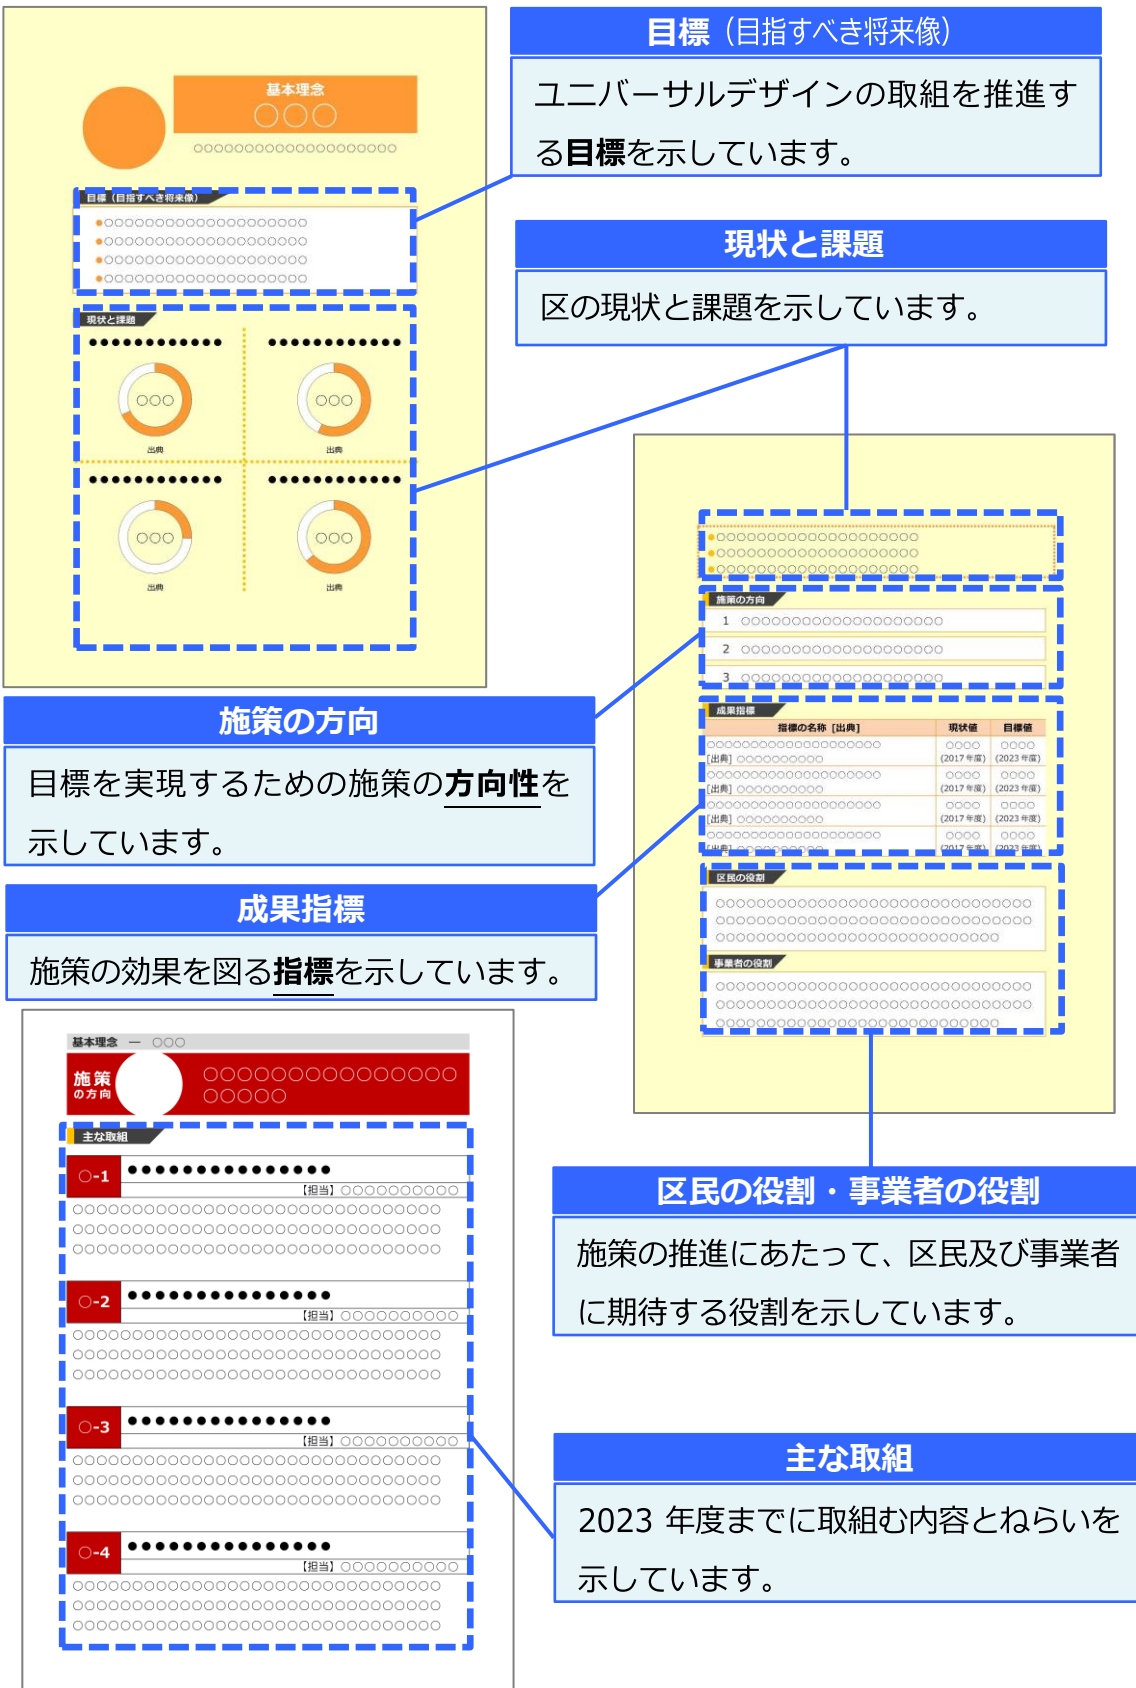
基本理念
○○○
○○○○○○○○○○○○○○○○○○○○

目標（目指すべき将来像）
●○○○○○○○○○○○○○○○○○○○○
●○○○○○○○○○○○○○○○○○○○○
●○○○○○○○○○○○○○○○○○○○○
●○○○○○○○○○○○○○○○○○○○○

現状と課題
●●●●●●●●●●●●
○○○
出典
●●●●●●●●●●●●
○○○
出典
●●●●●●●●●●●●
○○○
出典
●●●●●●●●●●●●
○○○
出典

目標（目指すべき将来像）

ユニバーサルデザインの取組を推進する目標を示しています。

現状と課題

区の現状と課題を示しています。

●○○○○○○○○○○○○○○○○○○○○
●○○○○○○○○○○○○○○○○○○○○
●○○○○○○○○○○○○○○○○○○○○

施策の方向
1 ○○○○○○○○○○○○○○○○○○○○
2 ○○○○○○○○○○○○○○○○○○○○
3 ○○○○○○○○○○○○○○○○○○○○

成果指標

| 指標の名称［出典］ | 現状値 | 目標値 |
|---|---|---|
| ○○○○○○○○○○○○○○○○○○○○ ［出典］○○○○○○○○○○ | ○○○○ (2017年度) | ○○○○ (2023年度) |
| ○○○○○○○○○○○○○○○○○○○○ ［出典］○○○○○○○○○○ | ○○○○ (2017年度) | ○○○○ (2023年度) |
| ○○○○○○○○○○○○○○○○○○○○ ［出典］○○○○○○○○○○ | ○○○○ (2017年度) | ○○○○ (2023年度) |
| ○○○○○○○○○○○○○○○○○○○○ ［出典］○○○○○○○○○○ | ○○○○ (2017年度) | ○○○○ (2023年度) |

区民の役割
○○○○○○○○○○○○○○○○○○○○○○○○○○○○○
○○○○○○○○○○○○○○○○○○○○○○○○○○○○○
○○○○○○○○○○○○○○○○○○○○○○○○○○

事業者の役割
○○○○○○○○○○○○○○○○○○○○○○○○○○○○○
○○○○○○○○○○○○○○○○○○○○○○○○○○○○○
○○○○○○○○○○○○○○○○○○○○○○○○○○

施策の方向

目標を実現するための施策の方向性を示しています。

成果指標

施策の効果を図る指標を示しています。

基本理念 — ○○○
施策の方向
○○○○○○○○○○○○○○○
○○○○○

主な取組
○-1 ●●●●●●●●●●●●●●●●
【担当】○○○○○○○○○○
○○○○○○○○○○○○○○○○○○○○○○○○○○○○○○
○○○○○○○○○○○○○○○○○○○○○○○○○○○○○○
○○○○○○○○○○○○○○○○○○○○○○○○○○○○○○
○-2 ●●●●●●●●●●●●●●●●
【担当】○○○○○○○○○○
○○○○○○○○○○○○○○○○○○○○○○○○○○○○○○
○○○○○○○○○○○○○○○○○○○○○○○○○○○○○○
○○○○○○○○○○○○○○○○○○○○○○○○○○○○○○
○-3 ●●●●●●●●●●●●●●●●
【担当】○○○○○○○○○○
○○○○○○○○○○○○○○○○○○○○○○○○○○○○○○
○○○○○○○○○○○○○○○○○○○○○○○○○○○○○○
○○○○○○○○○○○○○○○○○○○○○○○○○○○○○○
○-4 ●●●●●●●●●●●●●●●●
【担当】○○○○○○○○○○
○○○○○○○○○○○○○○○○○○○○○○○○○○○○○○
○○○○○○○○○○○○○○○○○○○○○○○○○○○○○○
○○○○○○○○○○○○○○○○○○○○○○○○○○○○○○

区民の役割・事業者の役割

施策の推進にあたって、区民及び事業者に期待する役割を示しています。

主な取組

2023 年度までに取組む内容とねらいを示しています。